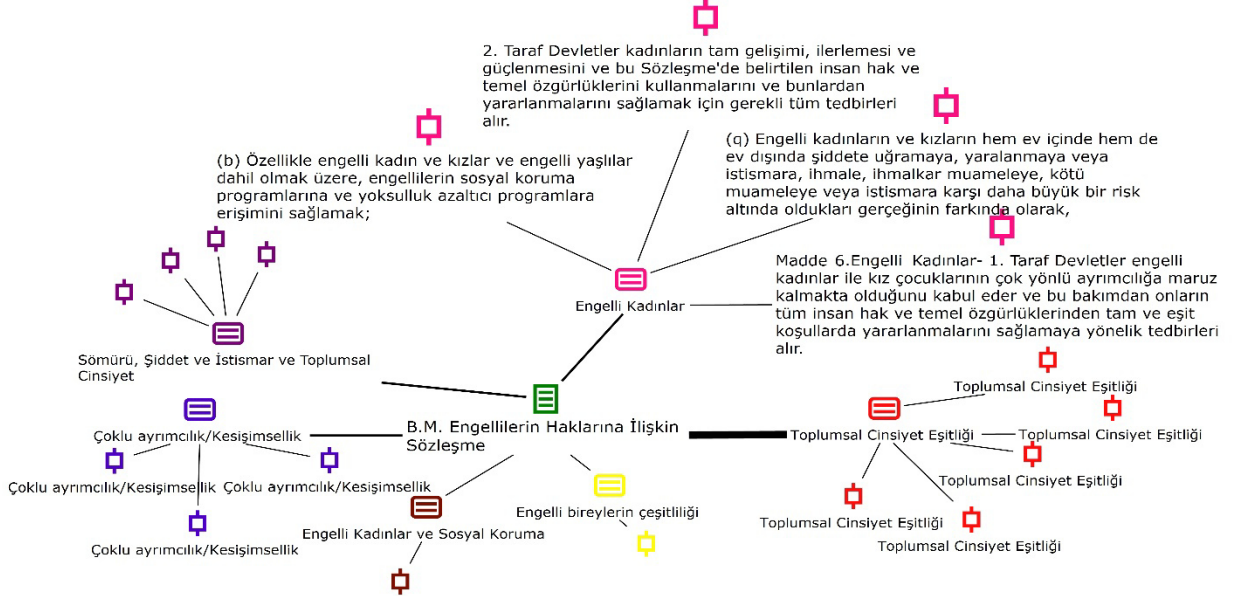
2. Taraf Devletler kadınların tam gelişimi, ilerlemesi ve güçlenmesini ve bu Sözleşme'de belirtilen insan hak ve temel özgürlüklerini kullanmalarını ve bunlardan yararlanmalarını sağlamak için gerekli tüm tedbirleri alır.

(b) Özellikle engelli kadın ve kızlar ve engelli yaşlılar dahil olmak üzere, engellilerin sosyal koruma programlarına ve yoksulluk azaltıcı programlara erişimini sağlamak;

(q) Engelli kadınların ve kızların hem ev içinde hem de ev dışında şiddete uğramaya, yaralanmaya veya istismara, ihmale, ihmalkar muameleye, kötü muameleye veya istismara karşı daha büyük bir risk altında oldukları gerçeğinin farkında olarak,

Madde 6.Engelli Kadınlar- 1. Taraf Devletler engelli kadınlar ile kız çocuklarının çok yönlü ayrımcılığa maruz kalmakta olduğunu kabul eder ve bu bakımdan onların tüm insan hak ve temel özgürlüklerinden tam ve eşit koşullarda yararlanmalarını sağlamaya yönelik tedbirleri alır.

Engelli Kadınlar

Sömürü, Şiddet ve İstismar ve Toplumsal Cinsiyet

B.M. Engellilerin Haklarına İlişkin Sözleşme

Çoklu ayrımcılık/Kesişimsellik

Çoklu ayrımcılık/Kesişimsellik

Çoklu ayrımcılık/Kesişimsellik

Çoklu ayrımcılık/Kesişimsellik

Engelli Kadınlar ve Sosyal Koruma

Engelli bireylerin çeşitliliği

Toplumsal Cinsiyet Eşitliği

Toplumsal Cinsiyet Eşitliği

Toplumsal Cinsiyet Eşitliği

Toplumsal Cinsiyet Eşitliği

Toplumsal Cinsiyet Eşitliği

Toplumsal Cinsiyet Eşitliği